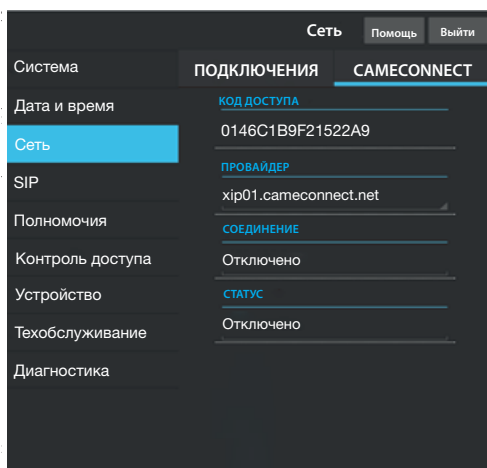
Сеть Помощь Выйти

Система
Дата и время
Сеть
SIP
Полномочия
Контроль доступа
Устройство
Техобслуживание
Диагностика

ПОДКЛЮЧЕНИЯ CAMECONNECT

КОД ДОСТУПА
0146C1B9F21522A9

ПРОВАЙДЕР
xip01.cameconnect.net

СОЕДИНЕНИЕ
Отключено

СТАТУС
Отключено